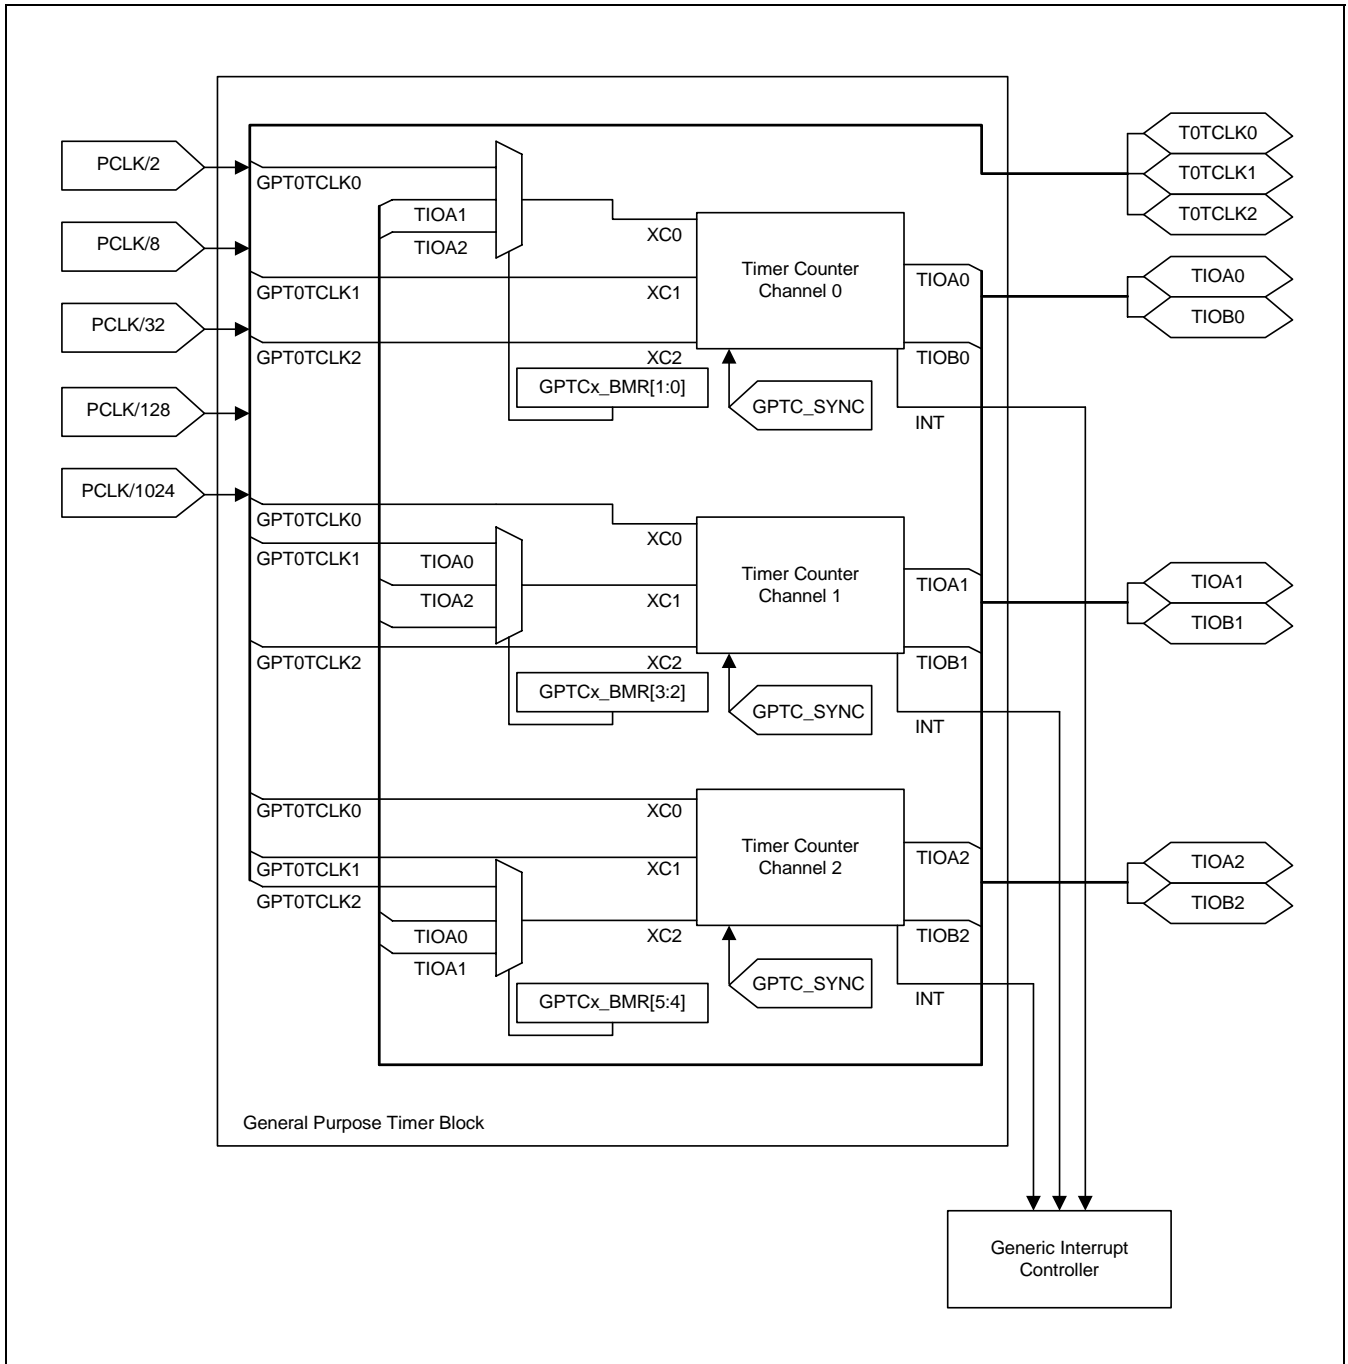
PCLK/2
PCLK/8
PCLK/32
PCLK/128
PCLK/1024

T0TCLK0
T0TCLK1
T0TCLK2

GPT0TCLK0
TIOA1
TIOA2
XC0
GPT0TCLK1
XC1
GPT0TCLK2
XC2
Timer Counter Channel 0
TIOA0
TIOB0
GPTCx_BMR[1:0]
GPTC_SYNC
INT

TIOA0
TIOB0

GPT0TCLK0
XC0
GPT0TCLK1
TIOA0
TIOA2
XC1
Timer Counter Channel 1
TIOA1
GPT0TCLK2
XC2
TIOB1
GPTCx_BMR[3:2]
GPTC_SYNC
INT

TIOA1
TIOB1

GPT0TCLK0
XC0
Timer Counter Channel 2
TIOA2
GPT0TCLK1
XC1
GPT0TCLK2
TIOA0
XC2
TIOB2
TIOA1
GPTC_SYNC
INT
GPTCx_BMR[5:4]

TIOA2
TIOB2

General Purpose Timer Block

Generic Interrupt Controller